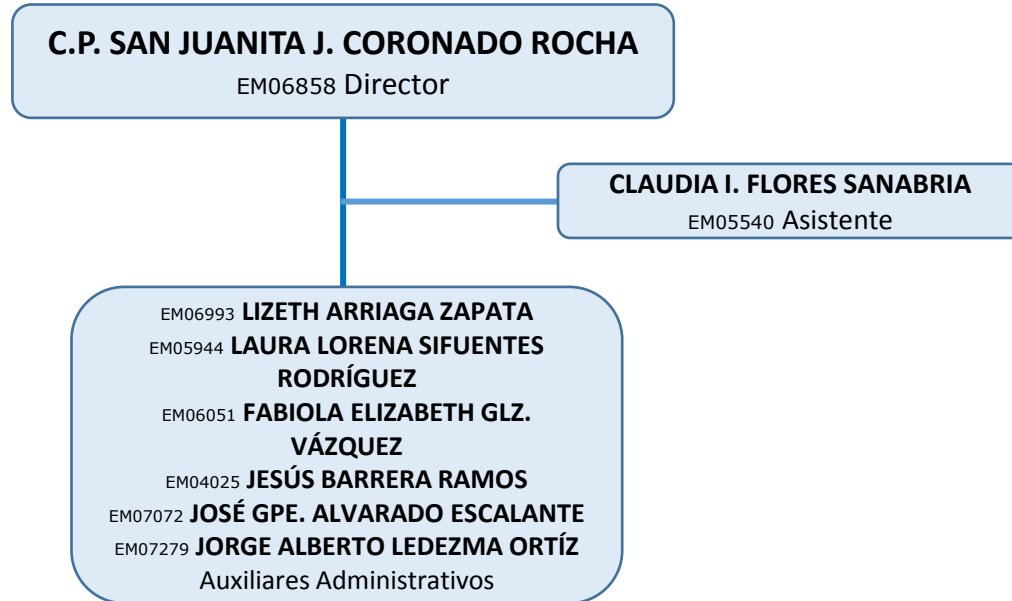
C.P. SAN JUANITA J. CORONADO ROCHA
EM06858 Director

CLAUDIA I. FLORES SANABRIA
EM05540 Asistente

EM06993 LIZETH ARRIAGA ZAPATA
EM05944 LAURA LORENA SIFUENTES RODRÍGUEZ
EM06051 FABIOLA ELIZABETH GLZ. VÁZQUEZ
EM04025 JESÚS BARRERA RAMOS
EM07072 JOSÉ GPE. ALVARADO ESCALANTE
EM07279 JORGE ALBERTO LEDEZMA ORTÍZ
Auxiliares Administrativos